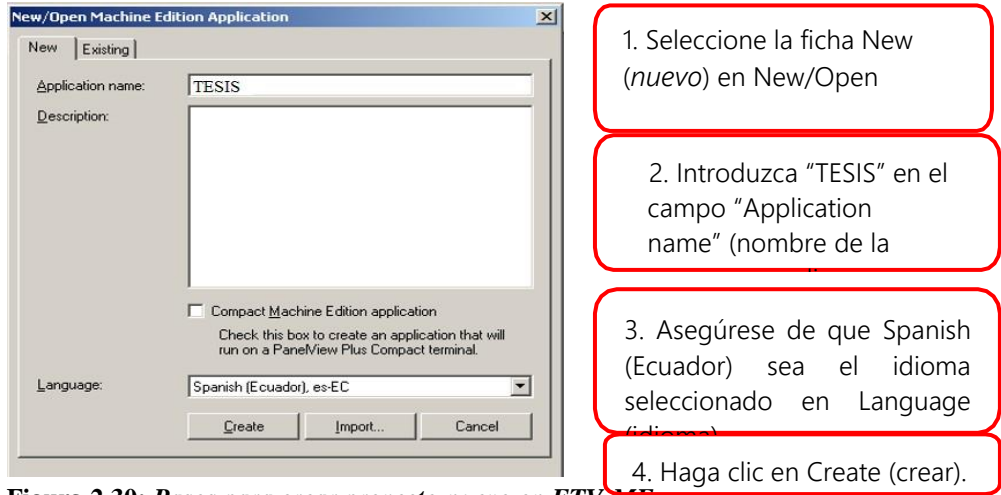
New/Open Machine Edition Application

New | Existing

Application name: TESIS

Description:

Compact Machine Edition application

Check this box to create an application that will run on a PanelView Plus Compact terminal.

Language: Spanish (Ecuador), es-EC

Create | Import... | Cancel

1. Seleccione la ficha New (*nuevo*) en New/Open

2. Introduzca “TESIS” en el campo “Application name” (nombre de la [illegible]

3. Asegúrese de que Spanish (Ecuador) sea el idioma seleccionado en Language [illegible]

4. Haga clic en Create (crear).

Figura 2.30: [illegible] en FTV ME